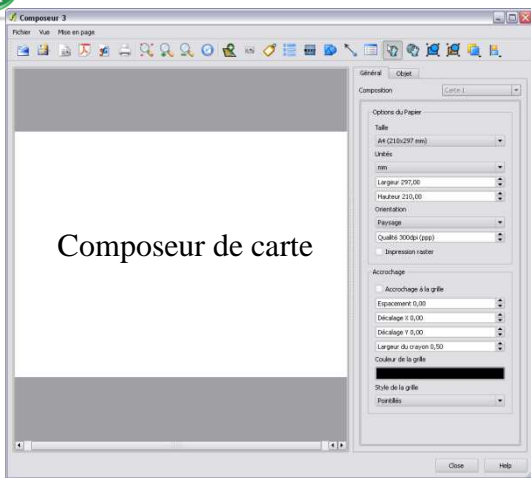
Composeur 3

Fichier Vue Mise en page

Composeur de carte

Général Objet

Composition Carte 1

Options du Papier

Taille

A4 (210x297 mm)

Unités

mm

Largeur 297,00

Hauteur 210,00

Orientation

Paysage

Qualité 300dpi (ppp)

Impression raster

Accrochage

Accrochage à la grille

Espacement 0,00

Décalage X 0,00

Décalage Y 0,00

Largeur du crayon 0,50

Couleur de la grille

Style de la grille

Pointillés

Close Help